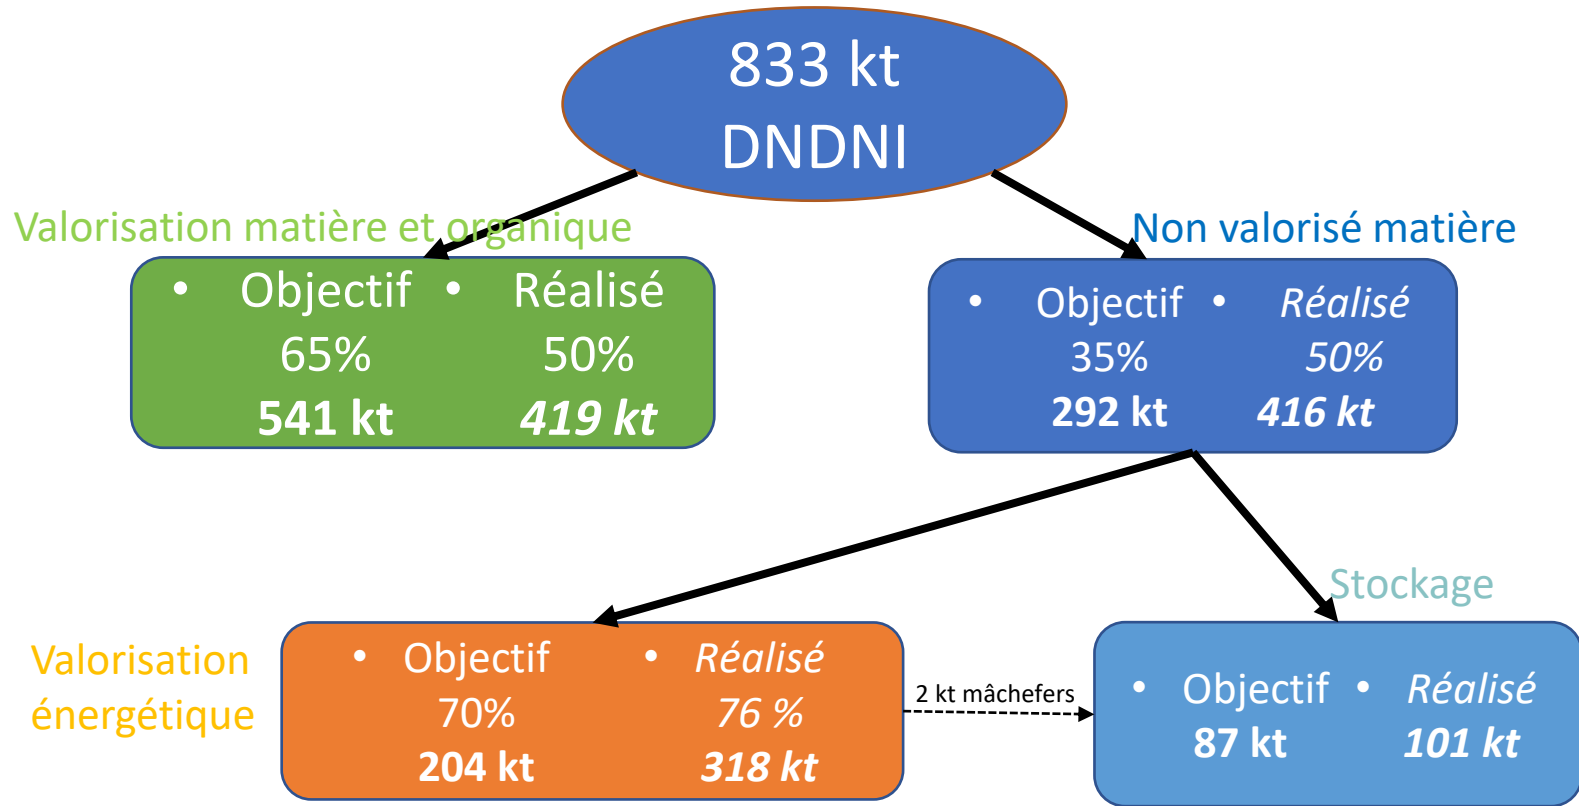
833 kt
DNDNI

Valorisation matière et organique

- Objectif
65%
541 kt
- Réalisé
50%
419 kt

Non valorisé matière

- Objectif
35%
292 kt
- Réalisé
50%
416 kt

Valorisation énergétique

- Objectif
70%
204 kt
- Réalisé
76 %
318 kt

2 kt mâchefers

Stockage

- Objectif
87 kt
- Réalisé
101 kt